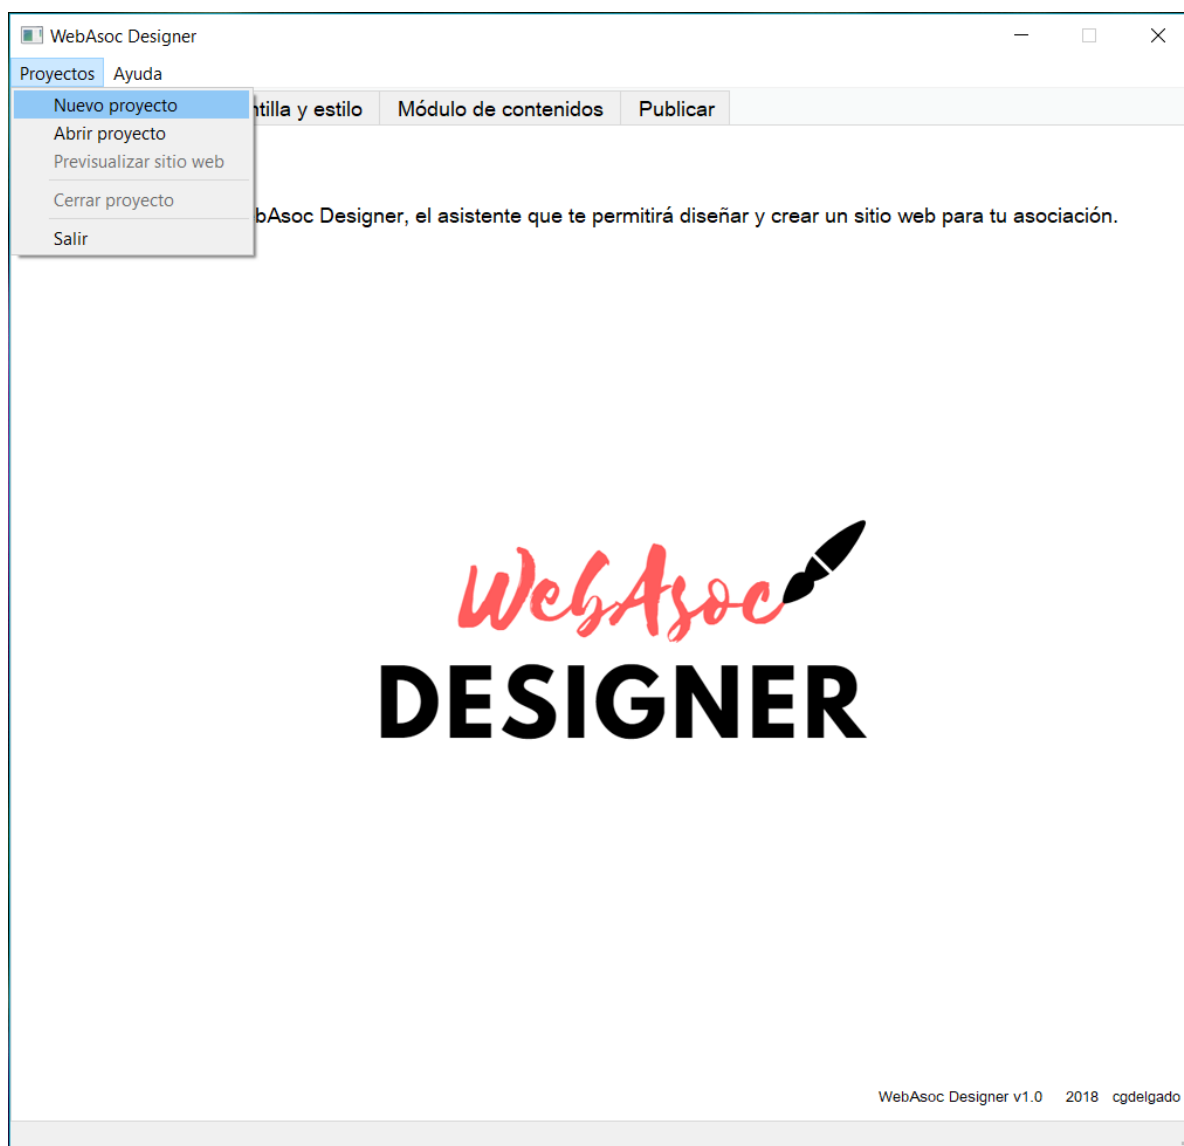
WebAsoc Designer

Proyectos Ayuda

Nuevo proyecto
Abrir proyecto
Previsualizar sitio web
Cerrar proyecto
Salir

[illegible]ntilla y estilo Módulo de contenidos Publicar

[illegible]bAsoc Designer, el asistente que te permitirá diseñar y crear un sitio web para tu asociación.

WebAsoc
DESIGNER

WebAsoc Designer v1.0 2018 cgdelgado